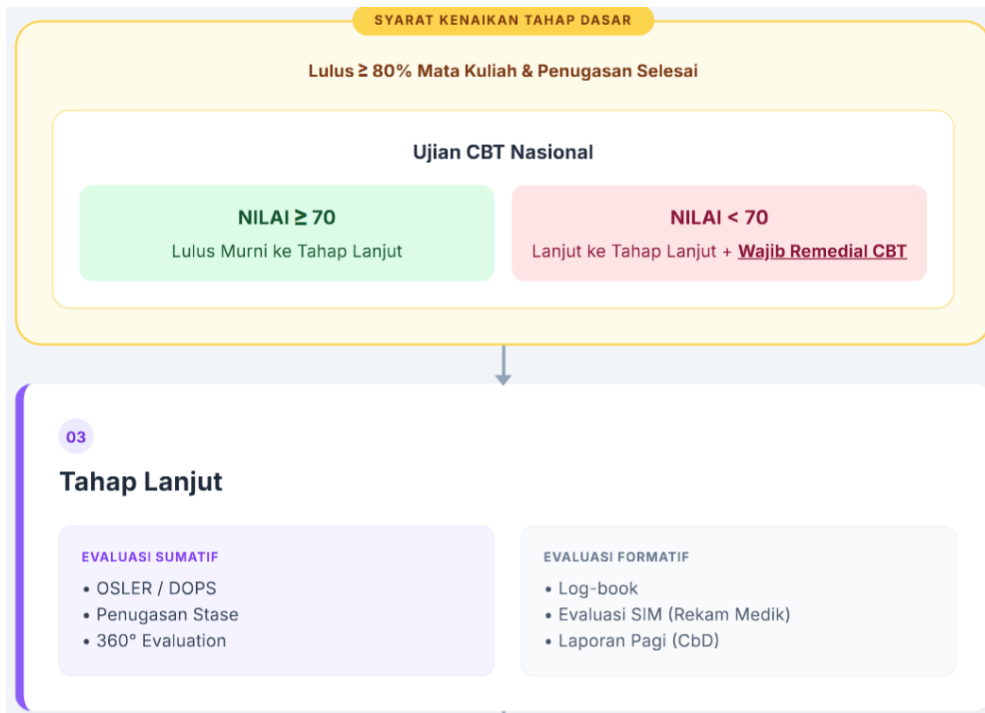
SYARAT KENAIKAN TAHAP DASAR

Lulus ≥ 80% Mata Kuliah & Penugasan Selesai

Ujian CBT Nasional

NILAI ≥ 70

Lulus Murni ke Tahap Lanjut

NILAI < 70

Lanjut ke Tahap Lanjut + Wajib Remedial CBT

03

Tahap Lanjut

EVALUASI SUMATIF

• OSLER / DOPS
• Penugasan Stase
• 360° Evaluation

EVALUASI FORMATIF

• Log-book
• Evaluasi SIM (Rekam Medik)
• Laporan Pagi (CbD)